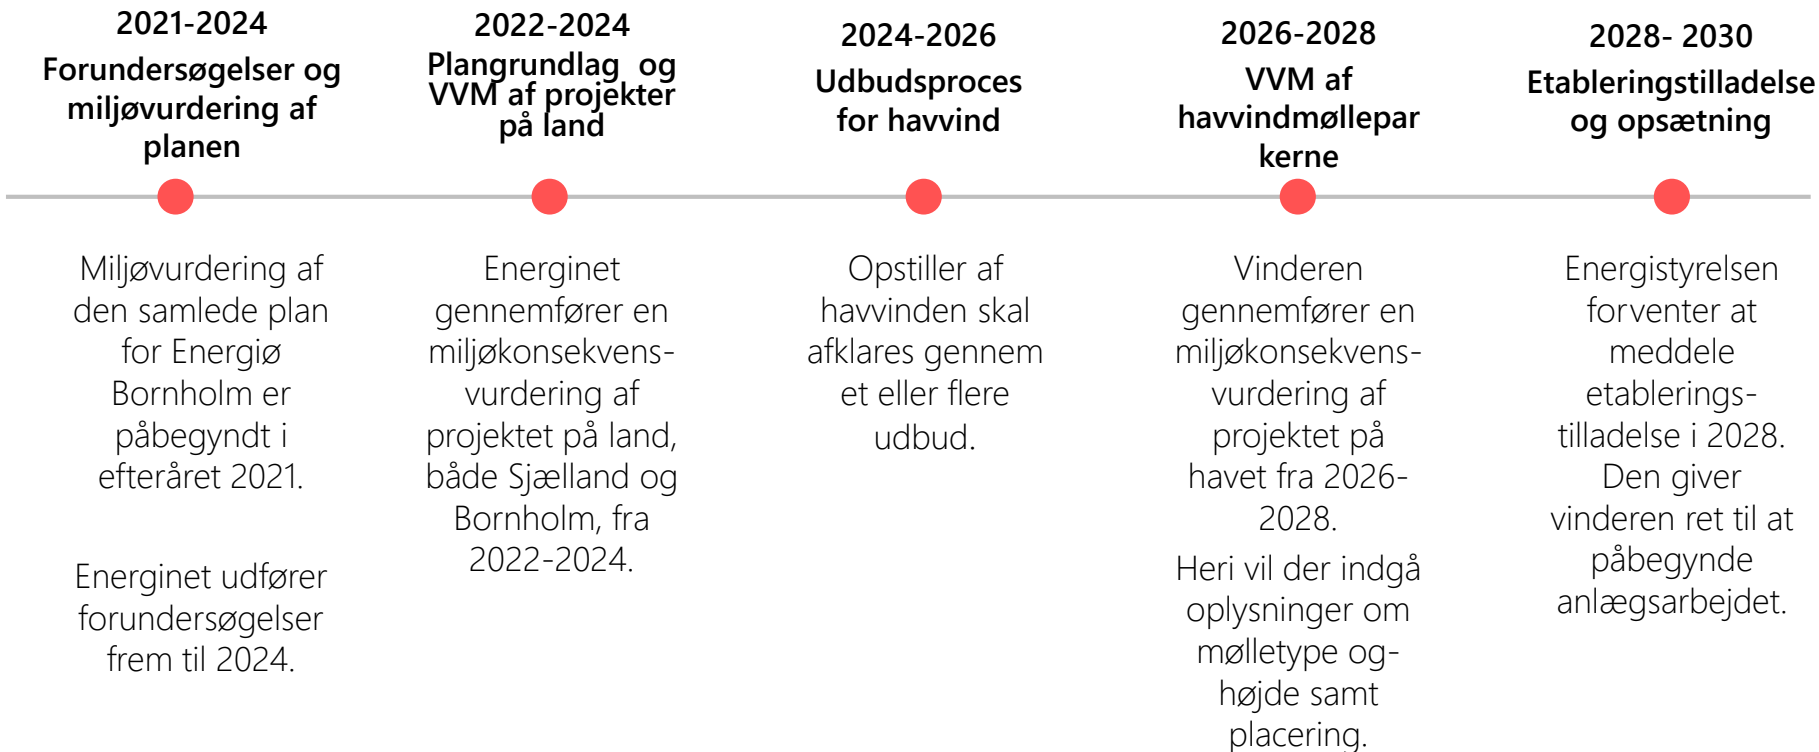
2021-2024
Forundersøgelser og miljøvurdering af planen

2022-2024
Plangrundlag og VVM af projekter på land

2024-2026
Udbudsproces for havvind

2026-2028
VVM af havvindmøllepar kerne

2028- 2030
Etableringstilladelse og opsætning

Miljøvurdering af den samlede plan for Energiø Bornholm er påbegyndt i efteråret 2021.

Energinet udfører forundersøgelser frem til 2024.

Energinet gennemfører en miljøkonsekvens-vurdering af projektet på land, både Sjælland og Bornholm, fra 2022-2024.

Opstiller af havvinden skal afklares gennem et eller flere udbud.

Vinderen gennemfører en miljøkonsekvens-vurdering af projektet på havet fra 2026-2028.

Heri vil der indgå oplysninger om mølletype og-højde samt placering.

Energistyrelsen forventer at meddele etablerings-tilladelse i 2028. Den giver vinderen ret til at påbegynde anlægsarbejdet.